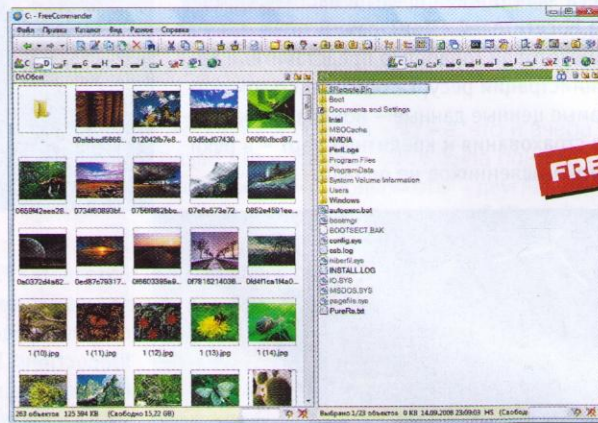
C:\ - FreeCommander

Файл Правка Каталог Вид Разное Справка

D:\Обои

00afebed5666... 012042fb7e8... 03d5bd07430... 06060dbcd87...

0658f42eea26... 0734f60893bf... 0756f8f62bbe... 07e6e573e72... 0852e4591ee...

0a0372d4a62... 0ed87c79317... 0f6603398e9... 0f7815214038... 0fd4f1ca1f4a0...

1 (10).jpg 1 (11).jpg 1 (12).jpg 1 (13).jpg 1 (14).jpg

263 объектов 125 394 KB (Свободно 15,22 GB)

$Recycle.Bin
Boot
Documents and Settings
Intel
MSOCache
NVIDIA
PerfLogs
Program Files
ProgramData
System Volume Information
Users
Windows
autoexec.bat
bootmgr
BOOTSECT.BAK
config.sys
csb.log
hiberfil.sys
INSTALL.LOG
IO.SYS
MSDOS.SYS
pagefile.sys
PureRa.txt

Выбрано 1/23 объектов 0 KB 14.09.2008 23:09:37 HS (Свобод

FREE